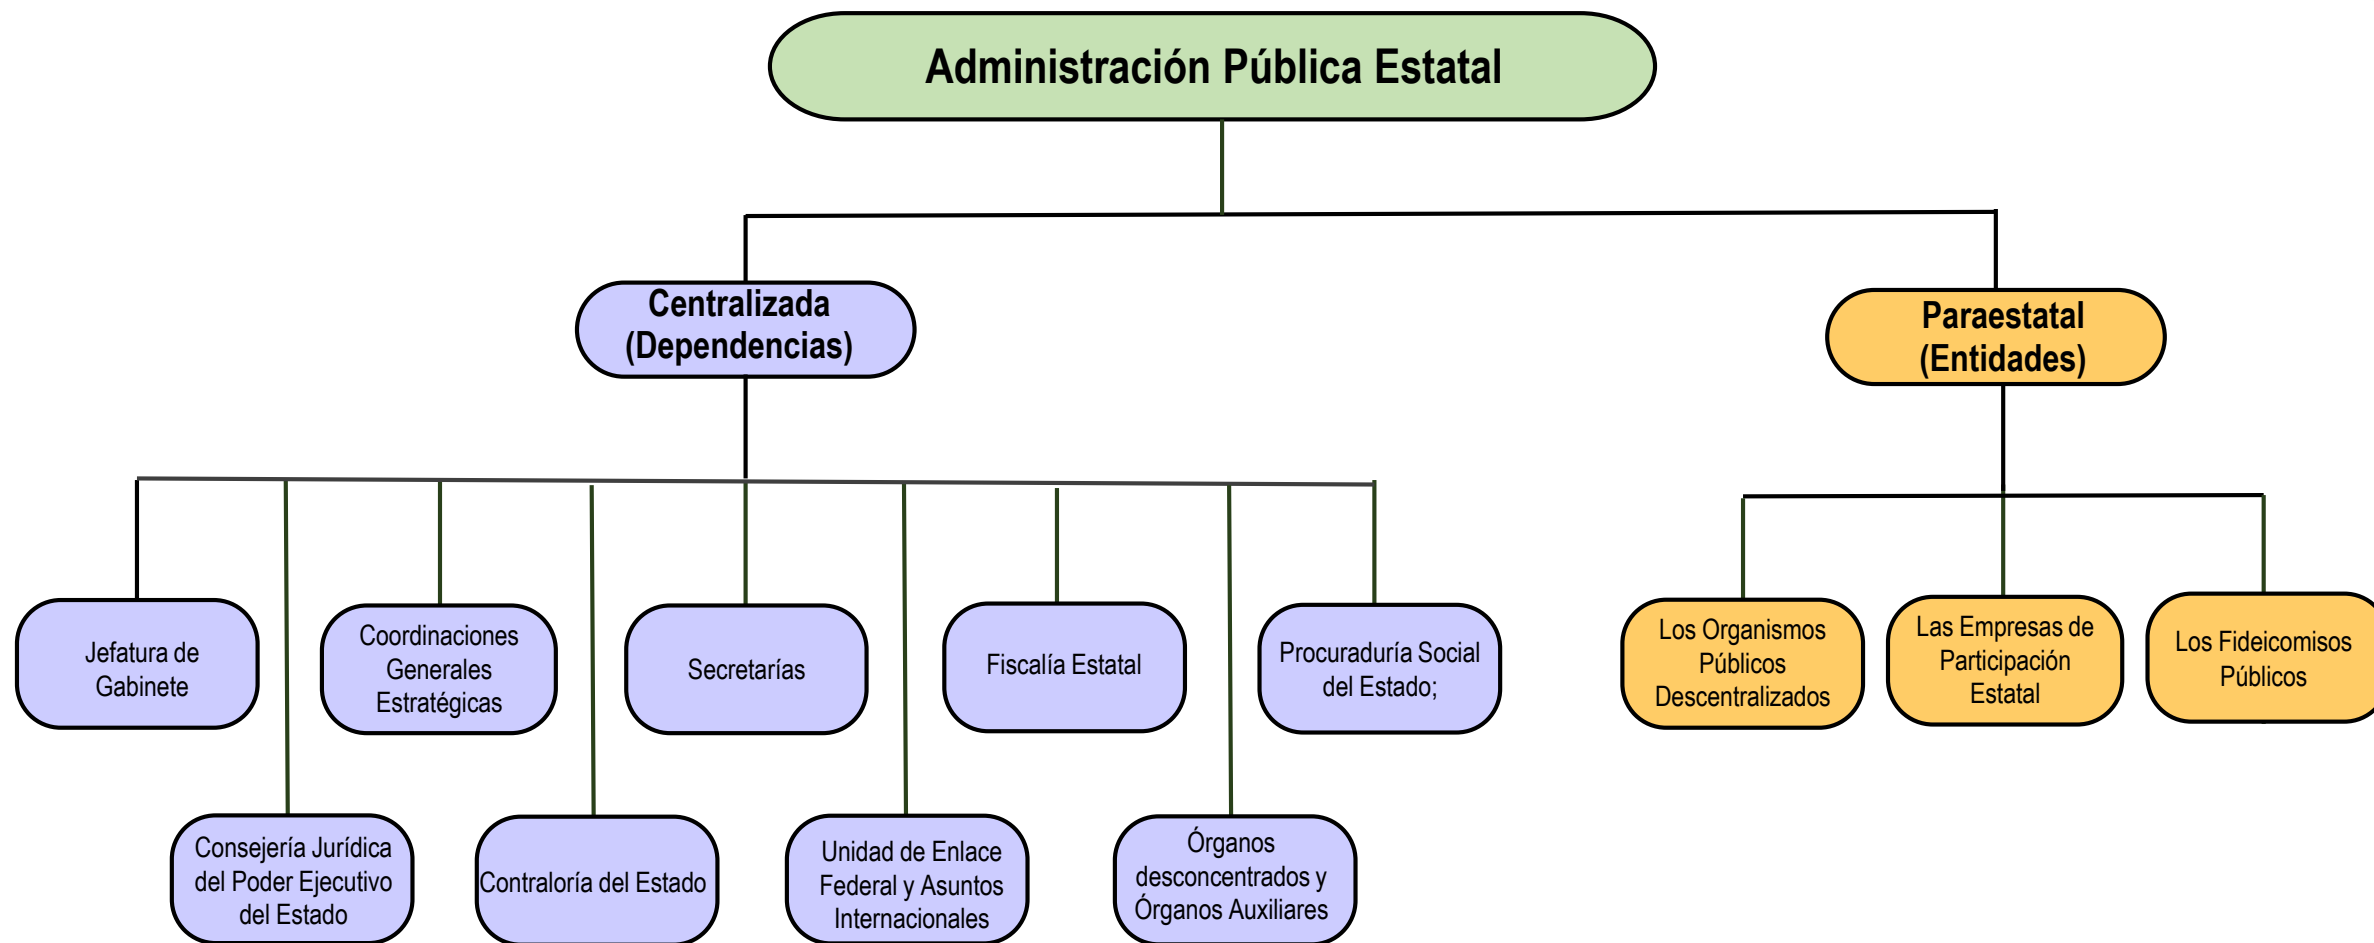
Administración Pública Estatal

Centralizada (Dependencias)

Paraestatal (Entidades)

Jefatura de Gabinete

Coordinaciones Generales Estratégicas

Secretarías

Fiscalía Estatal

Procuraduría Social del Estado;

Consejería Jurídica del Poder Ejecutivo del Estado

Contraloría del Estado

Unidad de Enlace Federal y Asuntos Internacionales

Órganos desconcentrados y Órganos Auxiliares

Los Organismos Públicos Descentralizados

Las Empresas de Participación Estatal

Los Fideicomisos Públicos